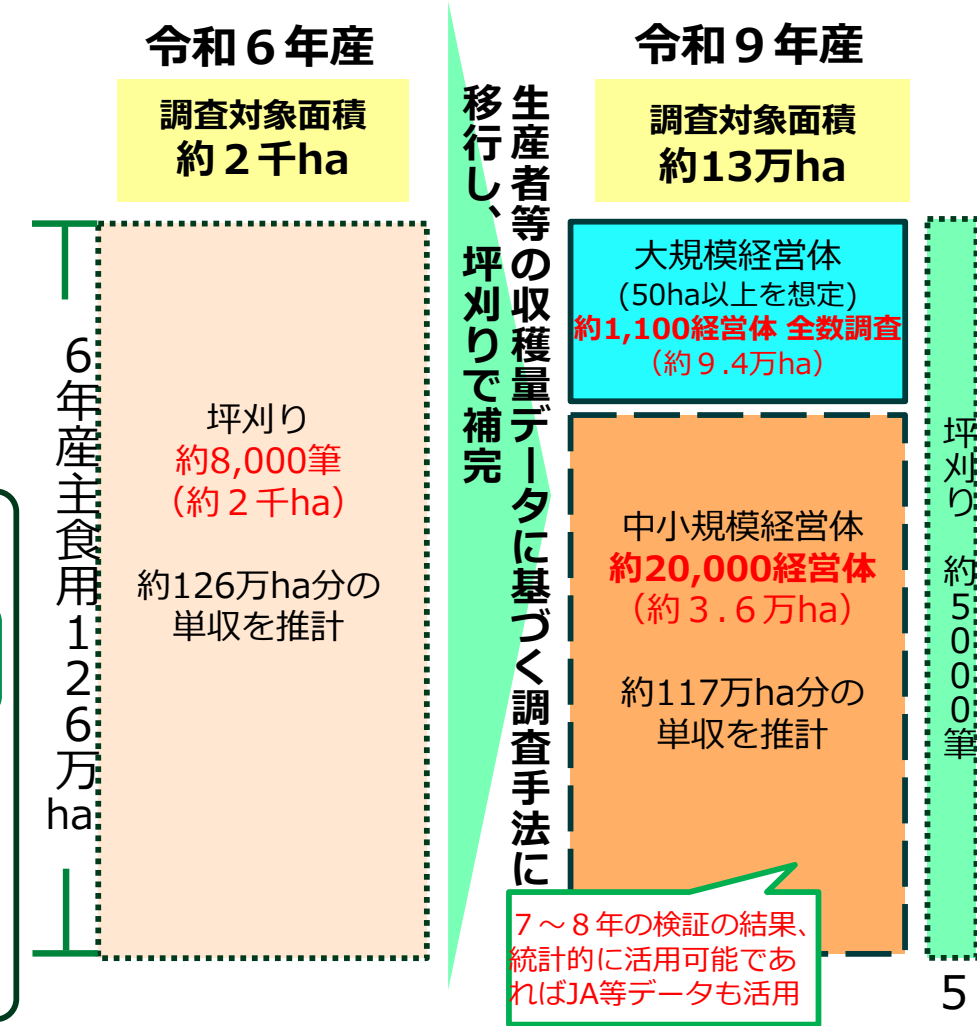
令和６年産

調査対象面積
約２千ha

６年産主食用１２６万ha

坪刈り
約8,000筆
（約２千ha）

約126万ha分の
単収を推計

生産者等の収穫量データに基づく調査手法に移行し、坪刈りで補完

令和９年産

調査対象面積
約13万ha

大規模経営体
(50ha以上を想定)
約1,100経営体 全数調査
（約９.４万ha）

中小規模経営体
約20,000経営体
（約３.６万ha）

約117万ha分の
単収を推計

７～８年の検証の結果、統計的に活用可能であればJA等データも活用

坪刈り

約5000筆

5